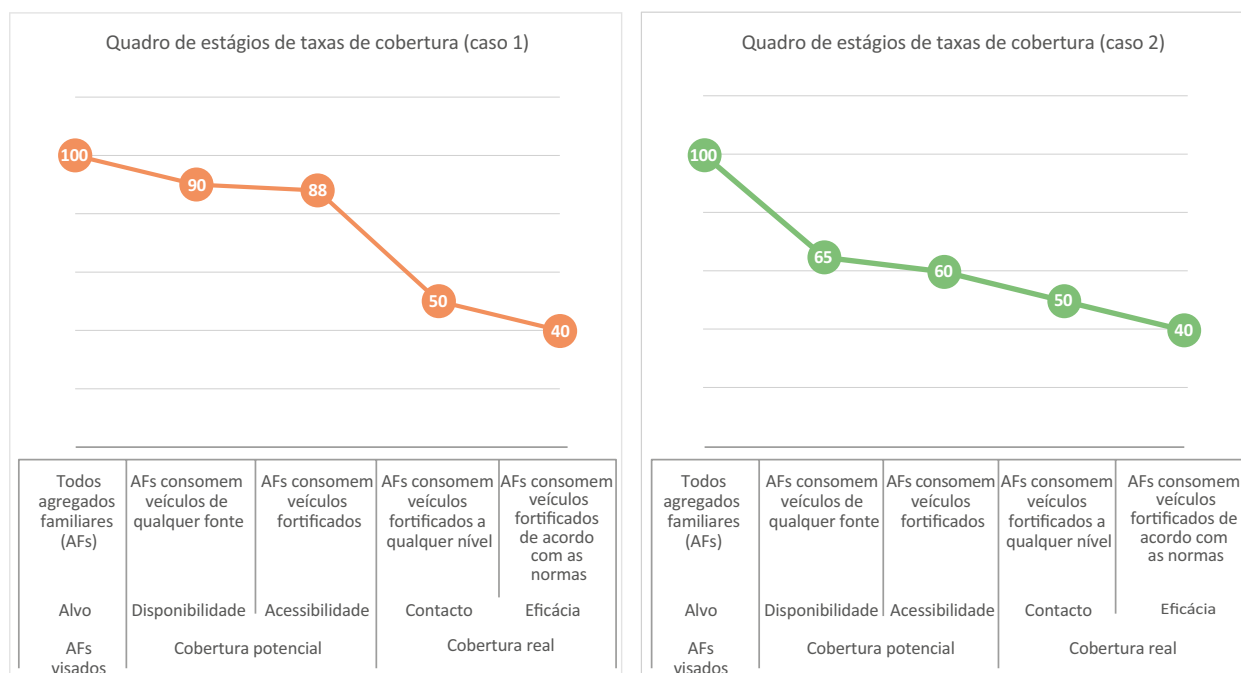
Quadro de estágios de taxas de cobertura (caso 1)

100
90
88
50
40

| Todos agregados familiares (AFs) | AFs consomem veículos de qualquer fonte | AFs consomem veículos fortificados | AFs consomem veículos fortificados a qualquer nível | AFs consomem veículos fortificados de acordo com as normas |
|---|---|---|---|---|
| Alvo | Disponibilidade | Acessibilidade | Contacto | Eficácia |
| AFs visados | Cobertura potencial | | Cobertura real | |

Quadro de estágios de taxas de cobertura (caso 2)

100
65
60
50
40

| Todos agregados familiares (AFs) | AFs consomem veículos de qualquer fonte | AFs consomem veículos fortificados | AFs consomem veículos fortificados a qualquer nível | AFs consomem veículos fortificados de acordo com as normas |
|---|---|---|---|---|
| Alvo | Disponibilidade | Acessibilidade | Contacto | Eficácia |
| AFs visados | Cobertura potencial | | Cobertura real | |